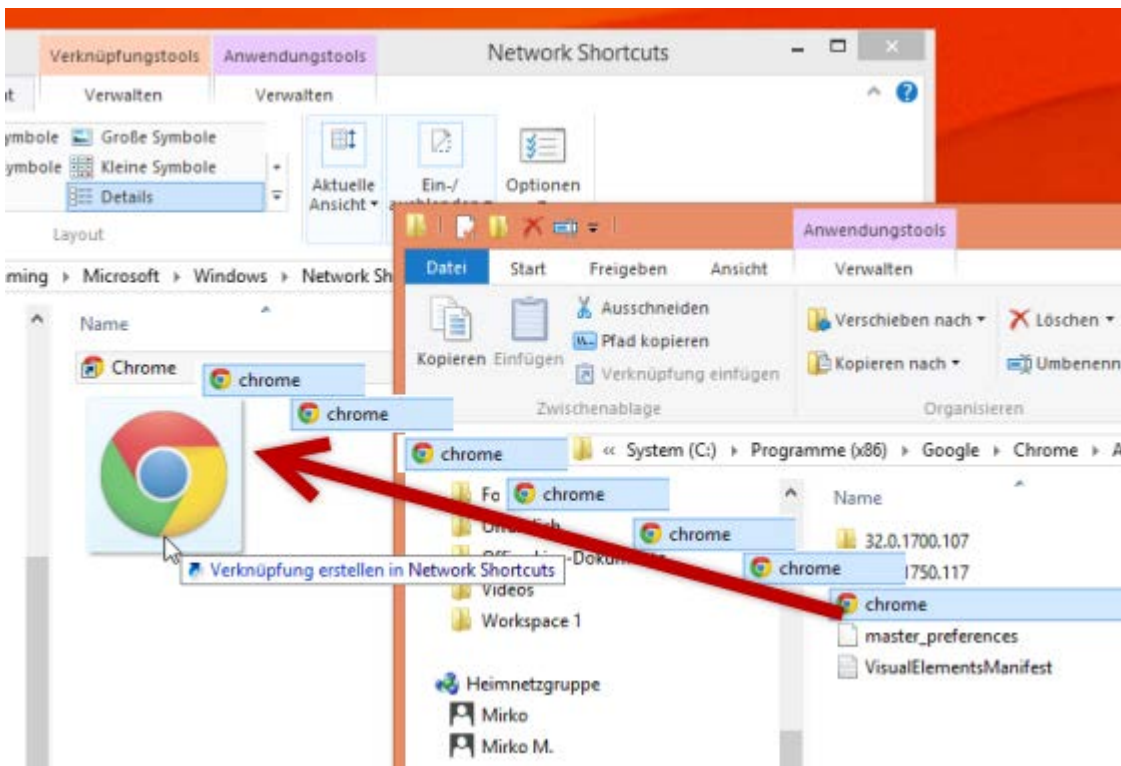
Verknüpfungstools Anwendungstools Network Shortcuts

it Verwalten Verwalten

ymbole Große Symbole
ymbole Kleine Symbole
Details

Layout

Aktuelle Ansicht

Ein-/ ausblenden

Optionen

ming ▸ Microsoft ▸ Windows ▸ Network Sh

Name

Chrome

chrome

chrome

Verknüpfung erstellen in Network Shortcuts

Anwendungstools

Datei Start Freigeben Ansicht Verwalten

Kopieren Einfügen

Ausschneiden
Pfad kopieren
Verknüpfung einfügen

Zwischenablage

Verschieben nach
Kopieren nach

Löschen
Umbenenn

Organisieren

chrome

« System (C:) ▸ Programme (x86) ▸ Google ▸ Chrome ▸ A

Fo chrome
Ur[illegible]lich
Off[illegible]line-Dokum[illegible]
Videos
Workspace 1

chrome
chrome

Heimnetzgruppe
Mirko
Mirko M.

Name

32.0.1700.107
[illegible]1750.117
chrome
master_preferences
VisualElementsManifest